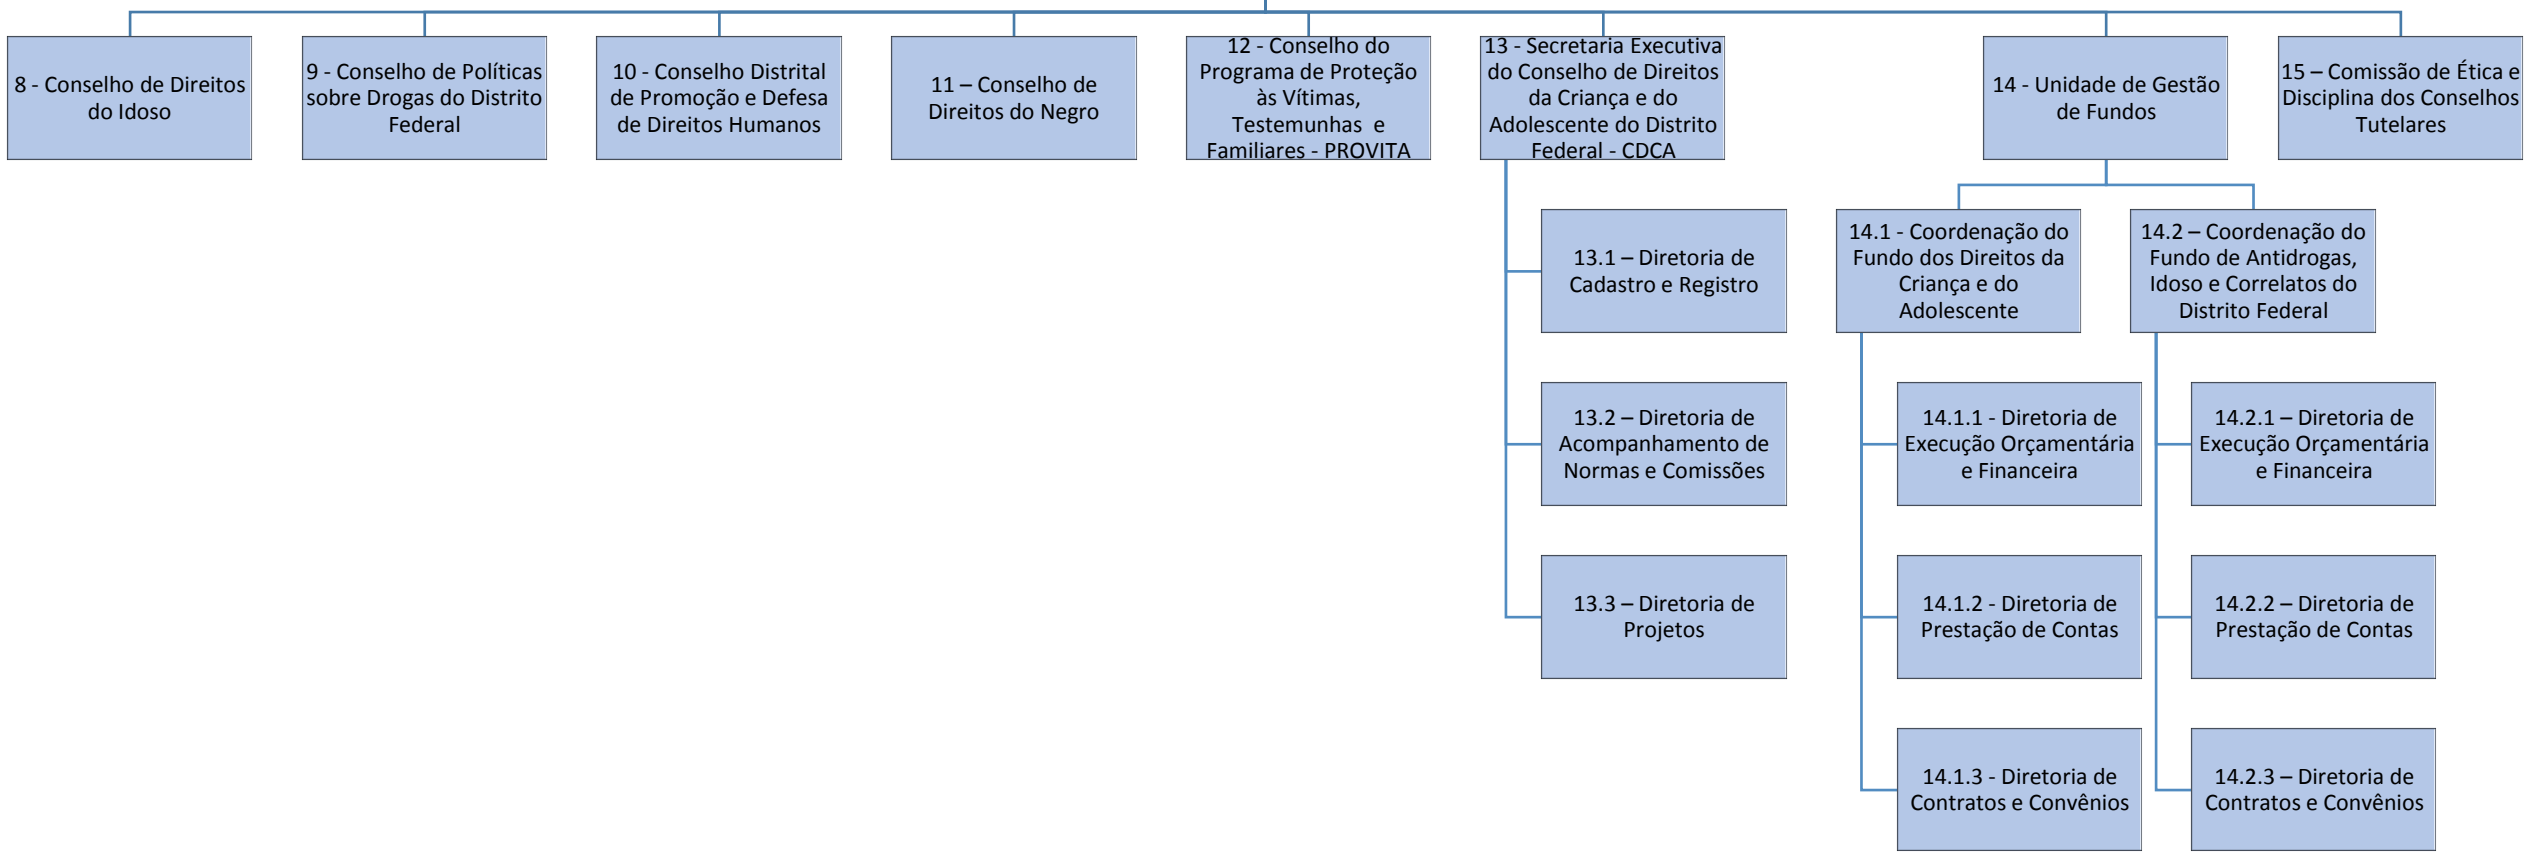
8 - Conselho de Direitos do Idoso

9 - Conselho de Políticas sobre Drogas do Distrito Federal

10 - Conselho Distrital de Promoção e Defesa de Direitos Humanos

11 – Conselho de Direitos do Negro

12 - Conselho do Programa de Proteção às Vítimas, Testemunhas e Familiares - PROVITA

13 - Secretaria Executiva do Conselho de Direitos da Criança e do Adolescente do Distrito Federal - CDCA

14 - Unidade de Gestão de Fundos

15 – Comissão de Ética e Disciplina dos Conselhos Tutelares

13.1 – Diretoria de Cadastro e Registro

13.2 – Diretoria de Acompanhamento de Normas e Comissões

13.3 – Diretoria de Projetos

14.1 - Coordenação do Fundo dos Direitos da Criança e do Adolescente

14.2 – Coordenação do Fundo de Antidrogas, Idoso e Correlatos do Distrito Federal

14.1.1 - Diretoria de Execução Orçamentária e Financeira

14.1.2 - Diretoria de Prestação de Contas

14.1.3 - Diretoria de Contratos e Convênios

14.2.1 – Diretoria de Execução Orçamentária e Financeira

14.2.2 – Diretoria de Prestação de Contas

14.2.3 – Diretoria de Contratos e Convênios